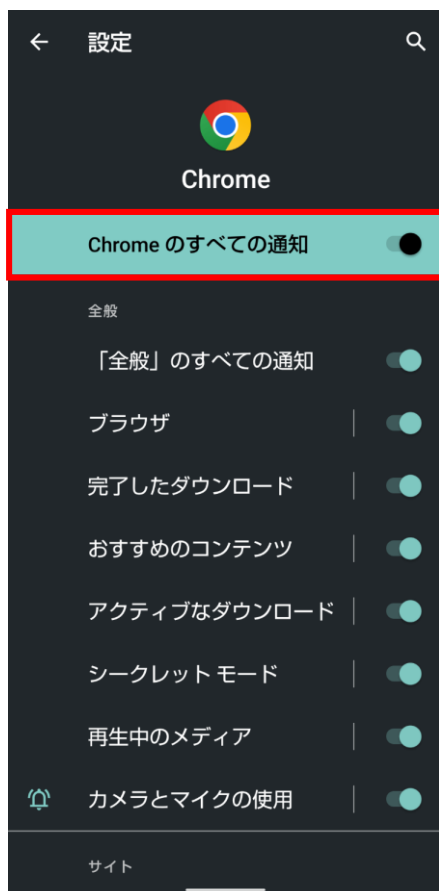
設定

Chrome

Chrome のすべての通知

全般

「全般」のすべての通知

ブラウザ

完了したダウンロード

おすすめのコンテンツ

アクティブなダウンロード

シークレット モード

再生中のメディア

カメラとマイクの使用

サイト